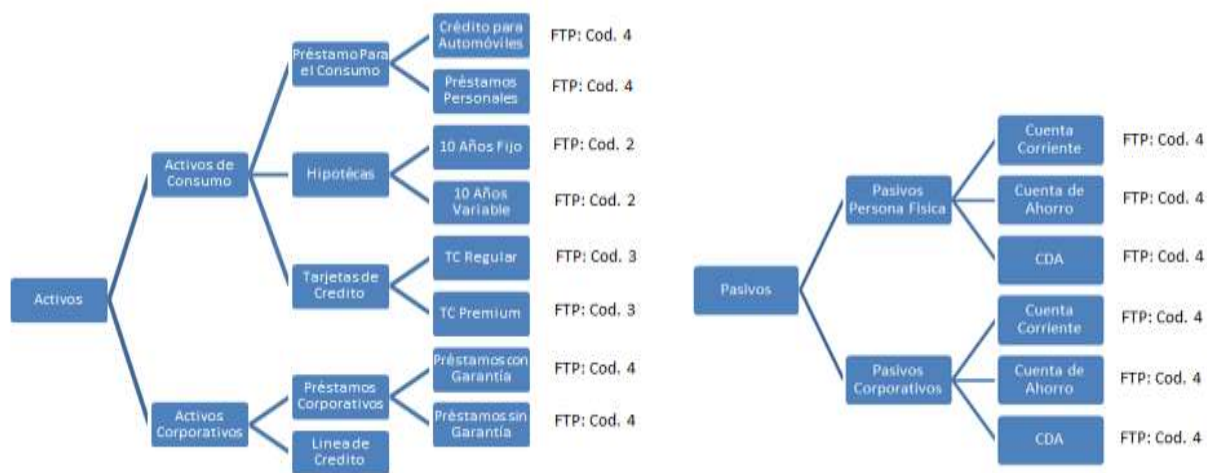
Activos

Activos de Consumo

Préstamo Para el Consumo

Crédito para Automóviles

FTP: Cod. 4

Préstamos Personales

FTP: Cod. 4

Hipotécas

10 Años Fijo

FTP: Cod. 2

10 Años Variable

FTP: Cod. 2

Tarjetas de Credito

TC Regular

FTP: Cod. 3

TC Premium

FTP: Cod. 3

Activos Corporativos

Préstamos Corporativos

Prèstamos con Garantía

FTP: Cod. 4

Prèstamos sin Garantía

FTP: Cod. 4

Linea de Credito

Pasivos

Pasivos Persona Fisica

Cuenta Corriente

FTP: Cod. 4

Cuenta de Ahorro

FTP: Cod. 4

CDA

FTP: Cod. 4

Pasivos Corporativos

Cuenta Corriente

FTP: Cod. 4

Cuenta de Ahorro

FTP: Cod. 4

CDA

FTP: Cod. 4